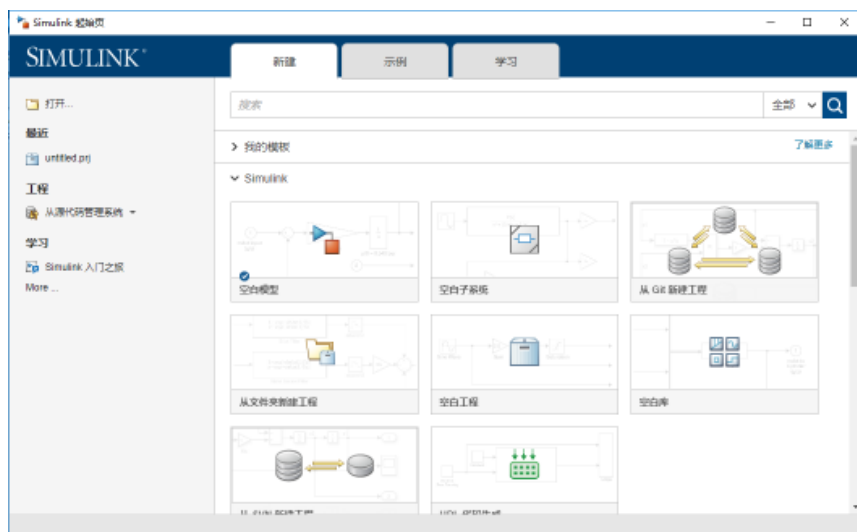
Simulink 起始页

SIMULINK

新建 示例 学习

打开...

最近

untitled.prj

工程

从源代码管理系统

学习

Simulink 入门之旅

More ...

搜索

全部

> 我的模板

了解更多

Simulink

空白模型

空白子系统

从 Git 新建工程

从文件夹新建工程

空白工程

空白库

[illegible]

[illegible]